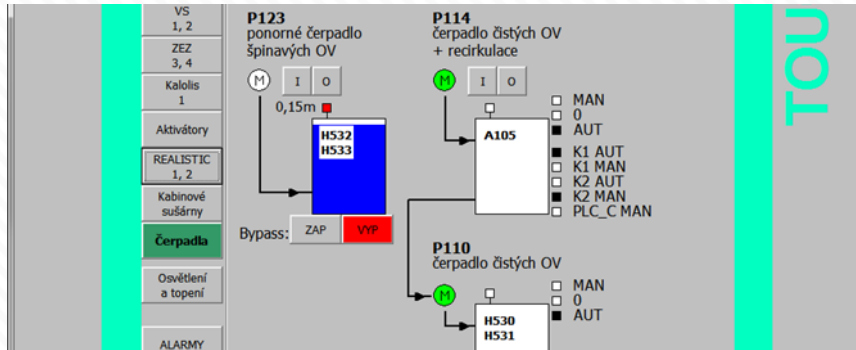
VS
1, 2

ZEZ
3, 4

Kalolis
1

Aktivátory

REALISTIC
1, 2

Kabinové
sušárny

Čerpadla

Osvětlení
a topení

ALARMY

P123
ponorné čerpadlo
špinavých OV

M I O

0,15m

H532
H533

Bypass: ZAP VYP

P114
čerpadlo čistých OV
+ recirkulace

M I O

A105

MAN
0
AUT

K1 AUT
K1 MAN
K2 AUT
K2 MAN
PLC_C MAN

P110
čerpadlo čistých OV

M

H530
H531

MAN
0
AUT

TOU